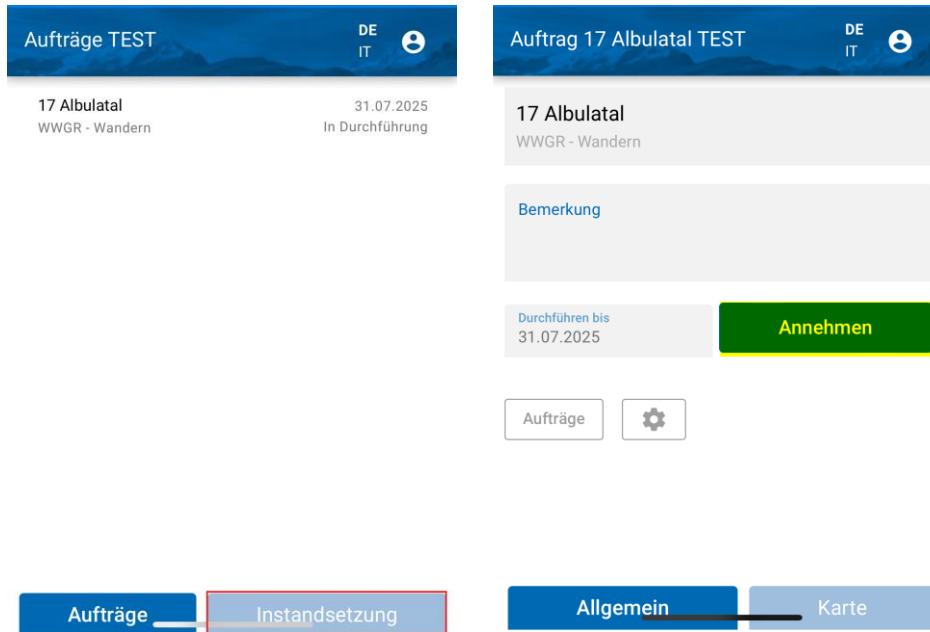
Aufträge TEST
DE
IT

17 Albulatal
31.07.2025
WWGR - Wandern
In Durchführung

Aufträge
Instandsetzung

Auftrag 17 Albulatal TEST
DE
IT

17 Albulatal
WWGR - Wandern

Bemerkung

Durchführen bis
31.07.2025
Annehmen

Aufträge

Allgemein
Karte